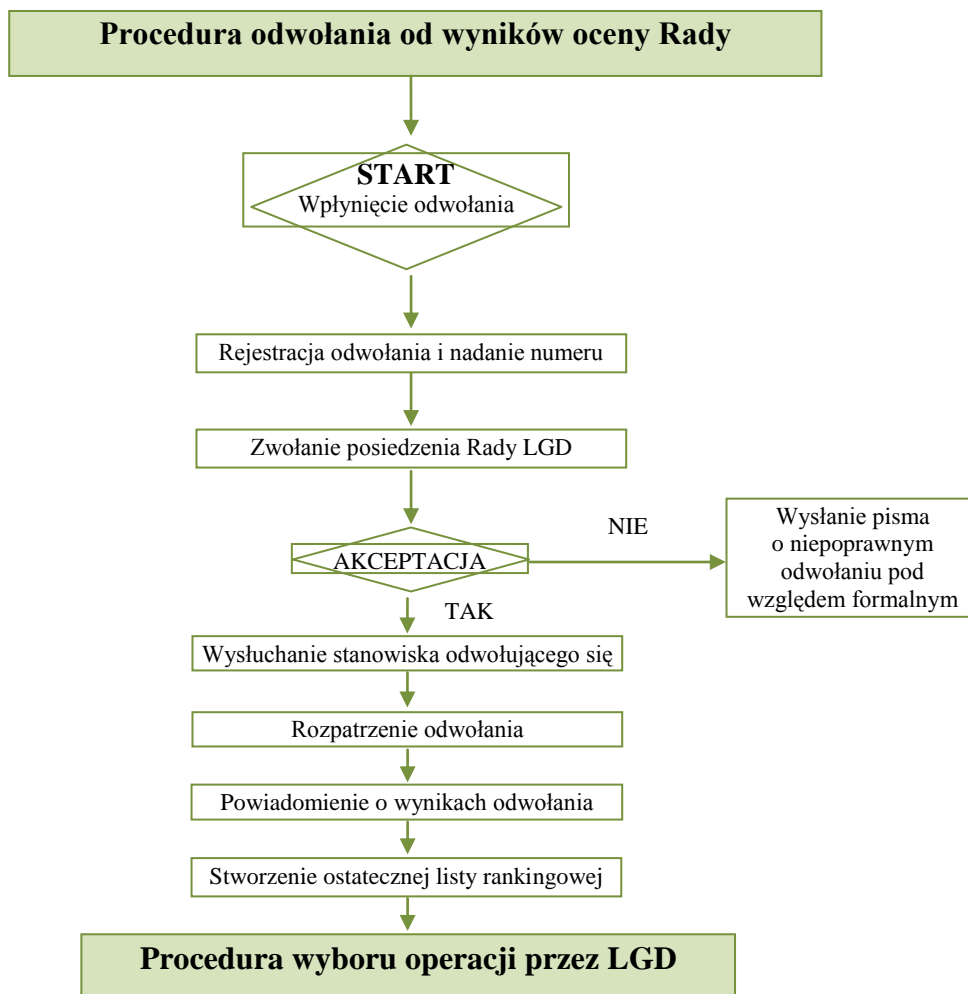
Procedura odwołania od wyników oceny Rady

START
Wpłynięcie odwołania

Rejestracja odwołania i nadanie numeru

Zwołanie posiedzenia Rady LGD

AKCEPTACJA

NIE

Wysłanie pisma o niepoprawnym odwołaniu pod względem formalnym

TAK

Wysłuchanie stanowiska odwołującego się

Rozpatrzenie odwołania

Powiadomienie o wynikach odwołania

Stworzenie ostatecznej listy rankingowej

Procedura wyboru operacji przez LGD